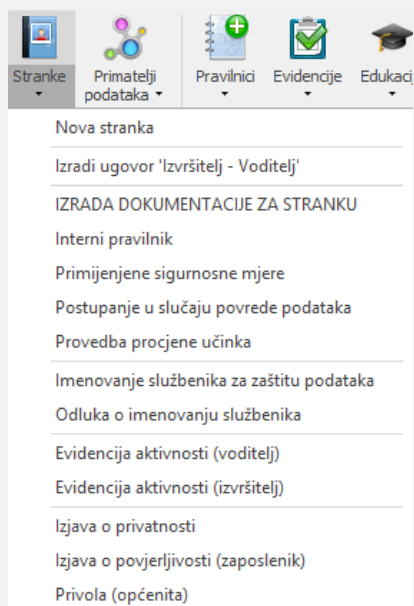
Stranke
Primatelji podataka
Pravilnici
Evidencije
Edukaci

Nova stranka

Izradi ugovor 'Izvršitelj - Voditelj'

IZRADA DOKUMENTACIJE ZA STRANKU
Interni pravilnik
Primijenjene sigurnosne mjere
Postupanje u slučaju povrede podataka
Provedba procjene učinka

Imenovanje službenika za zaštitu podataka
Odluka o imenovanju službenika

Evidencija aktivnosti (voditelj)
Evidencija aktivnosti (izvršitelj)

Izjava o privatnosti
Izjava o povjerljivosti (zaposlenik)
Privola (općenita)